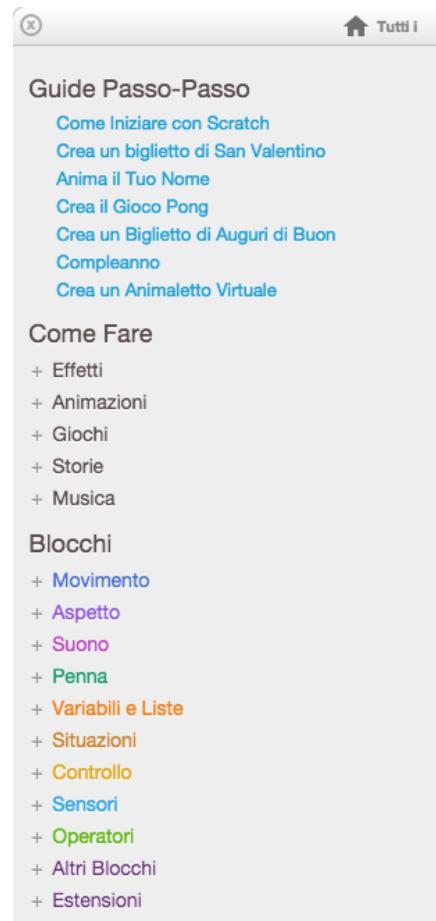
Tutti i

Guide Passo-Passo

Come Iniziare con Scratch
Crea un biglietto di San Valentino
Anima il Tuo Nome
Crea il Gioco Pong
Crea un Biglietto di Auguri di Buon Compleanno
Crea un Animaletto Virtuale

Come Fare

+ Effetti
+ Animazioni
+ Giochi
+ Storie
+ Musica

Blocchi

+ Movimento
+ Aspetto
+ Suono
+ Penna
+ Variabili e Liste
+ Situazioni
+ Controllo
+ Sensori
+ Operatori
+ Altri Blocchi
+ Estensioni